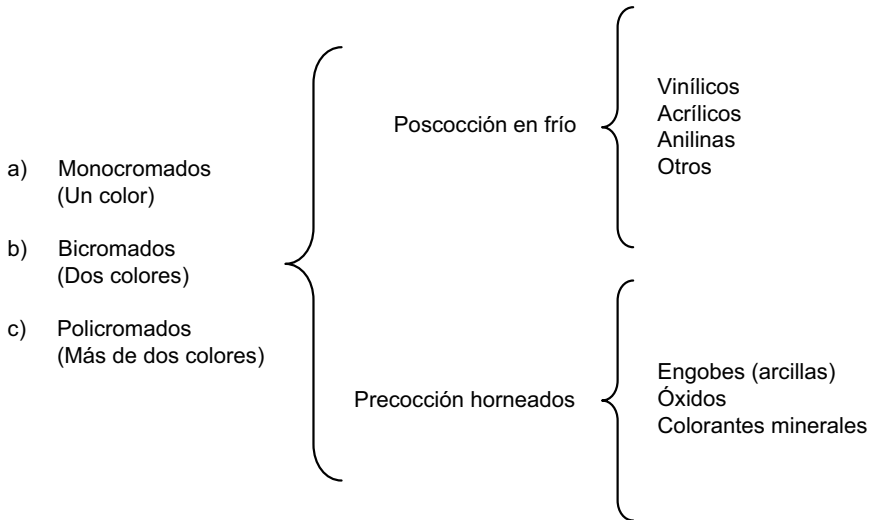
a) Monocromados
(Un color)

b) Bicromados
(Dos colores)

c) Policromados
(Más de dos colores)

Poscocción en frío

Vinílicos
Acrílicos
Anilinas
Otros

Precocción horneados

Engobes (arcillas)
Óxidos
Colorantes minerales